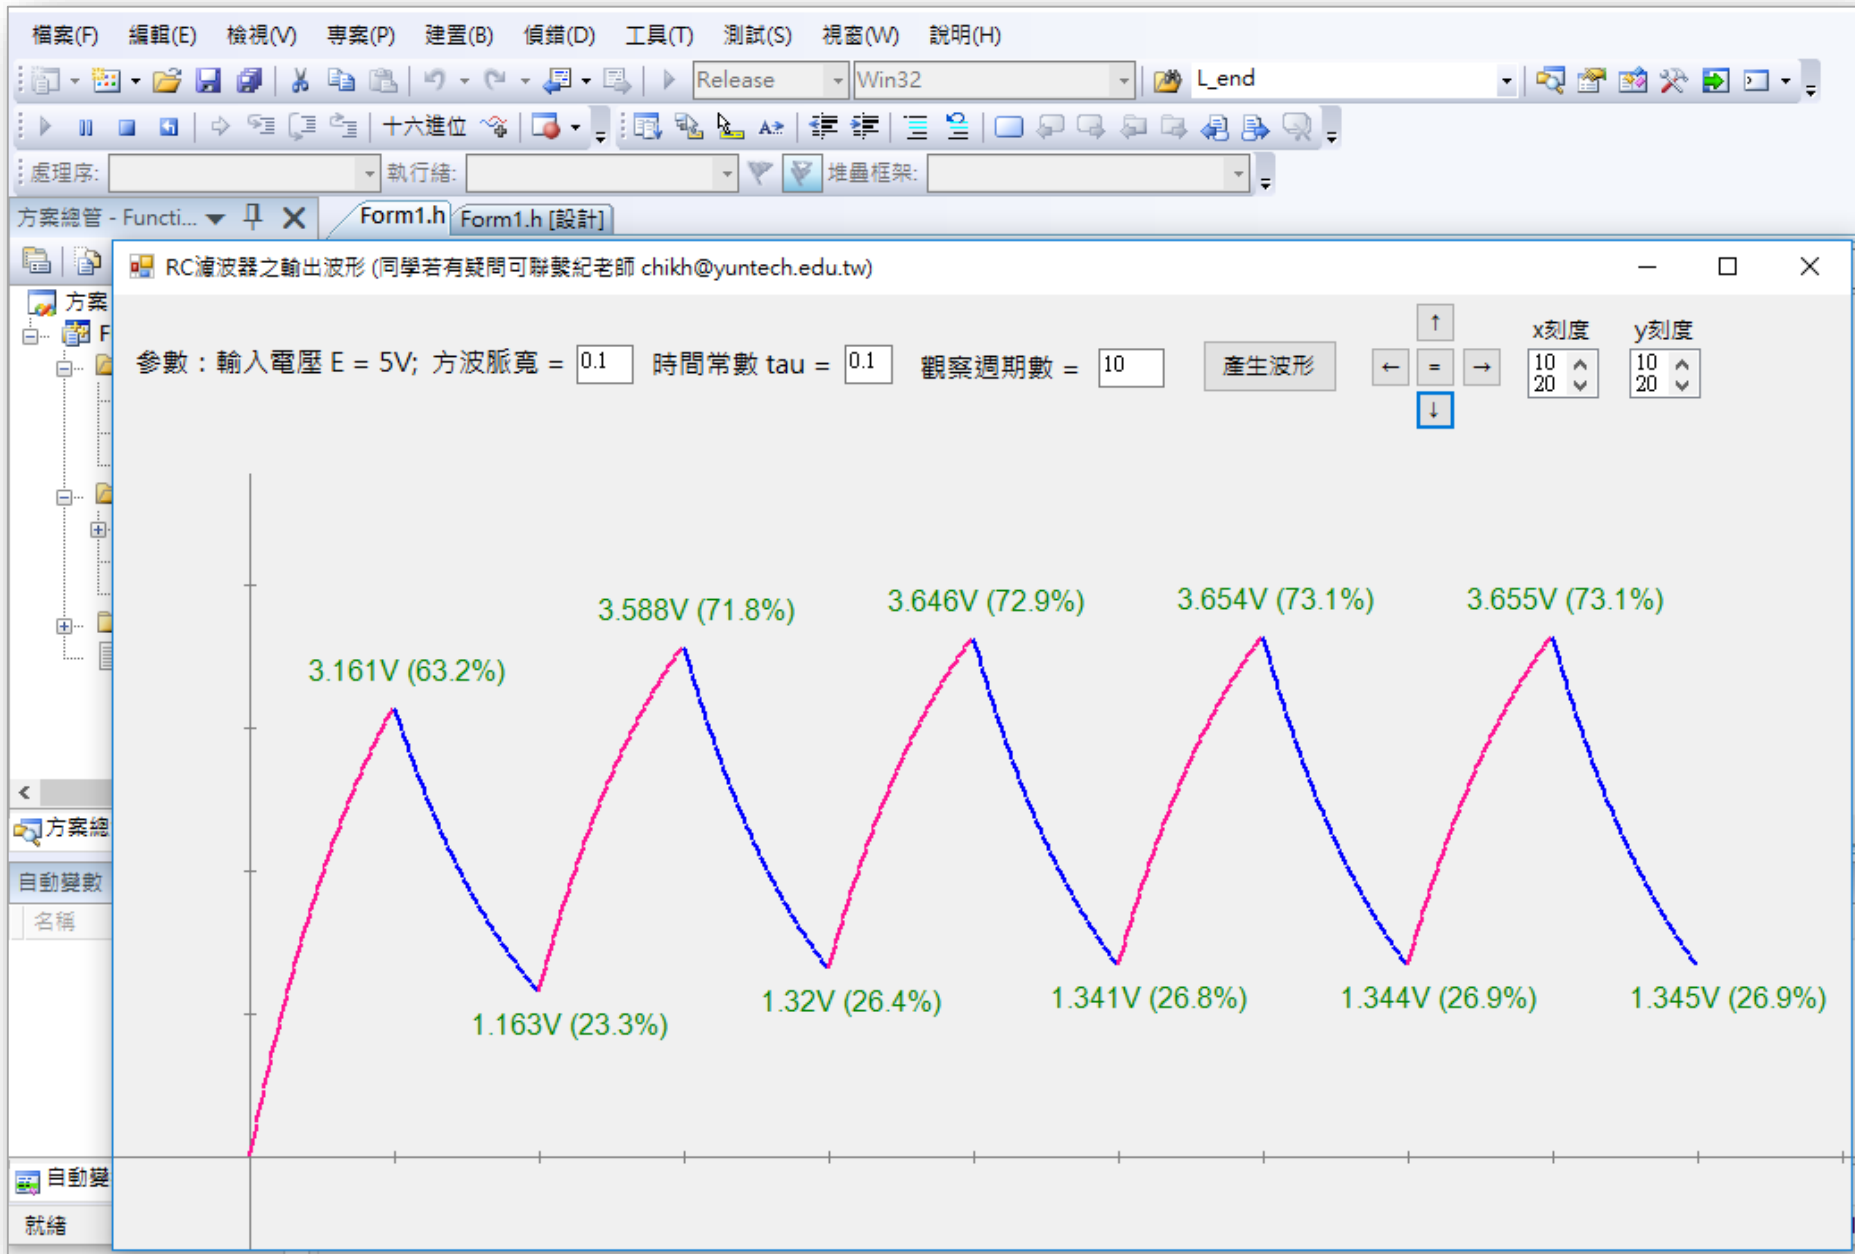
檔案(F) 編輯(E) 檢視(V) 專案(P) 建置(B) 偵錯(D) 工具(T) 測試(S) 視窗(W) 說明(H)

Release Win32 L_end

十六進位

處理序: 執行緒: 堆疊框架:

方案總管 - Functi... Form1.h Form1.h [設計]

方案

F

方案總

自動變數

名稱

自動變

就緒

RC濾波器之輸出波形 (同學若有疑問可聯繫紀老師 chikh@yuntech.edu.tw)

參數：輸入電壓 E = 5V; 方波脈寬 = 0.1 時間常數 tau = 0.1 觀察週期數 = 10 產生波形

↑ ← = → ↓

x刻度 10 20 y刻度 10 20

3.161V (63.2%) 3.588V (71.8%) 3.646V (72.9%) 3.654V (73.1%) 3.655V (73.1%)

1.163V (23.3%) 1.32V (26.4%) 1.341V (26.8%) 1.344V (26.9%) 1.345V (26.9%)